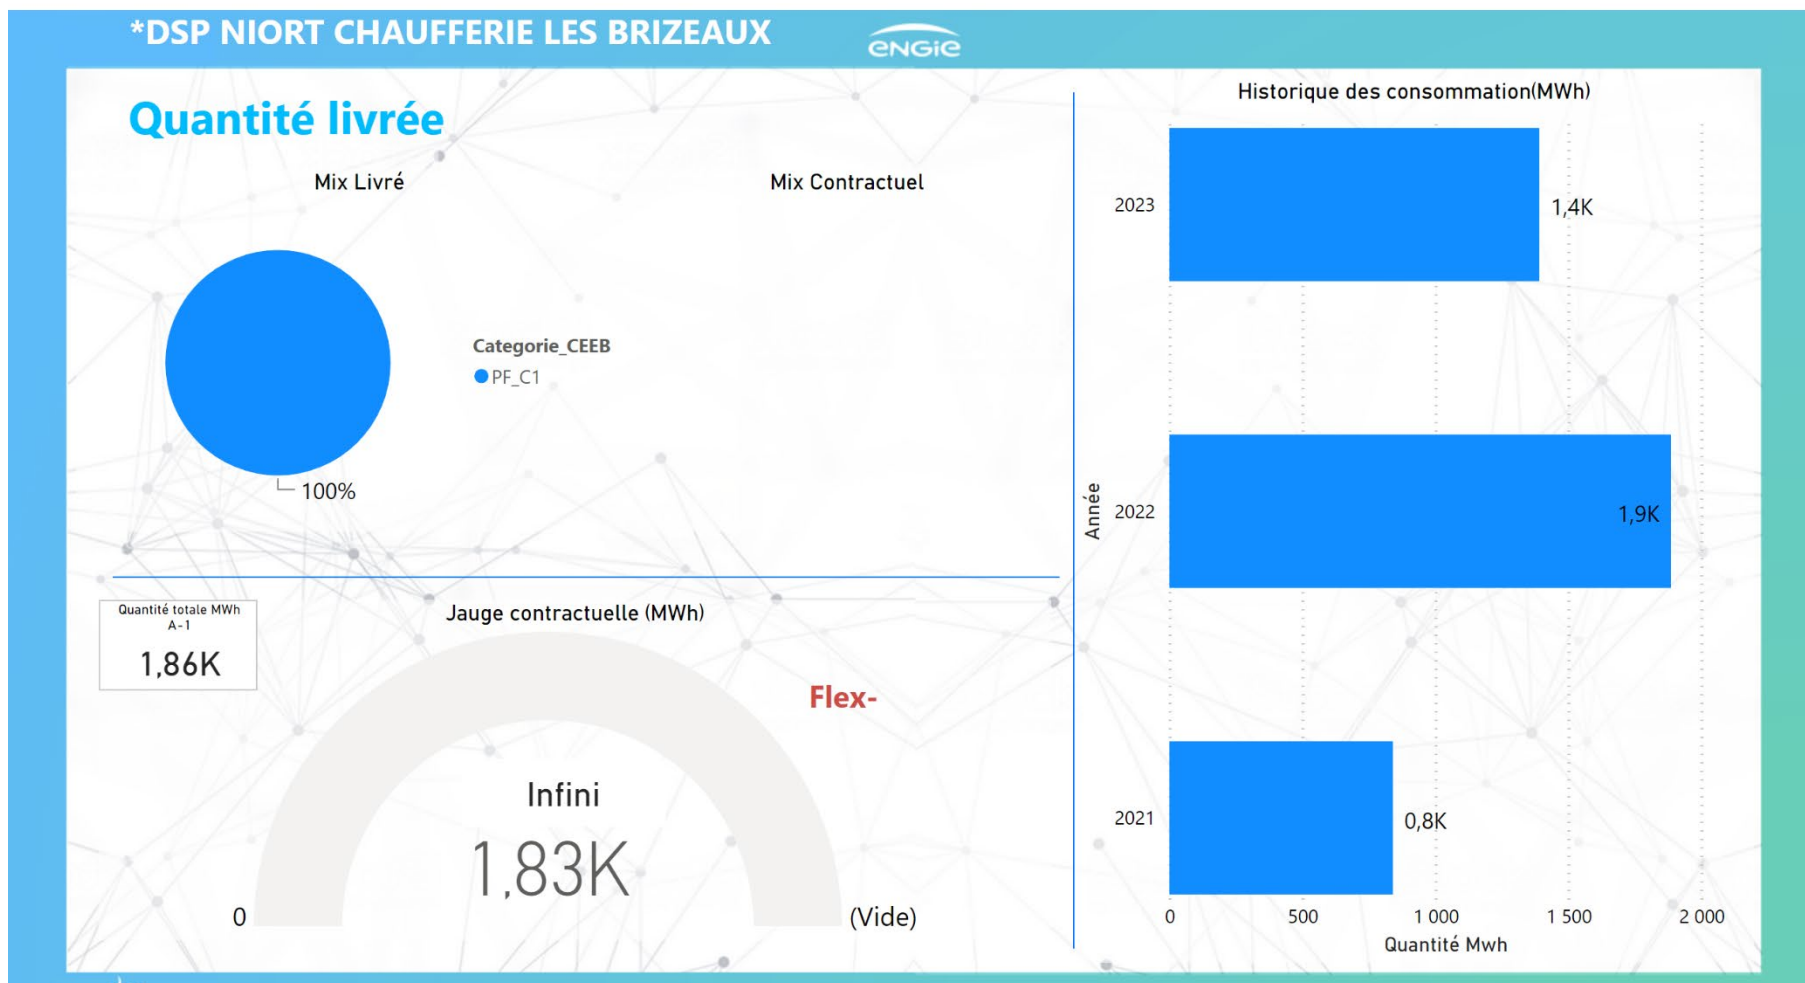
*DSP NIORT CHAUFFERIE LES BRIZEAUX

ENGIE

Quantité livrée

Mix Livré

Mix Contractuel

Categorie_CEEB
PF_C1

100%

Quantité totale MWh A-1
1,86K

Jauge contractuelle (MWh)

Flex-

Infini
1,83K

0

(Vide)

Historique des consommation(MWh)

Année

2023
1,4K

2022
1,9K

2021
0,8K

0
500
1 000
1 500
2 000
Quantité Mwh